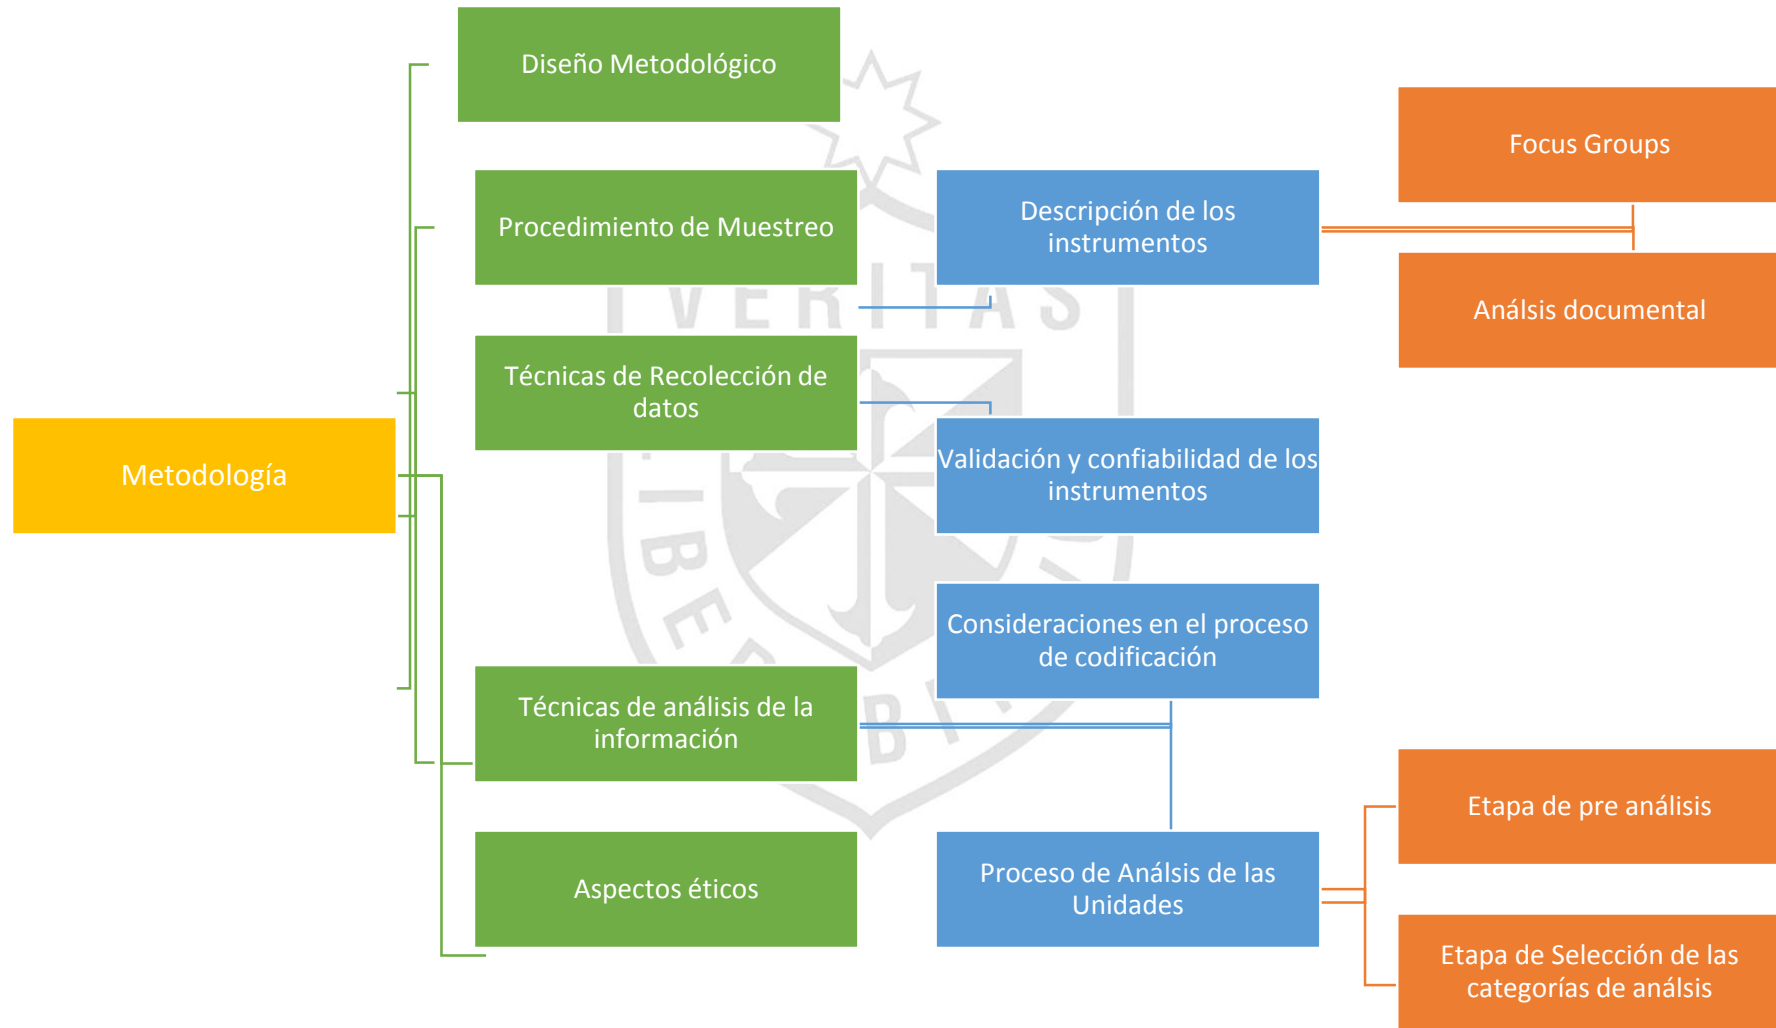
Metodología

Diseño Metodológico

Procedimiento de Muestreo

Técnicas de Recolección de datos

Técnicas de análisis de la información

Aspectos éticos

Descripción de los instrumentos

Validación y confiabilidad de los instrumentos

Consideraciones en el proceso de codificación

Proceso de Análsis de las Unidades

Focus Groups

Análsis documental

Etapa de pre análisis

Etapa de Selección de las categorías de análsis

VERITAS